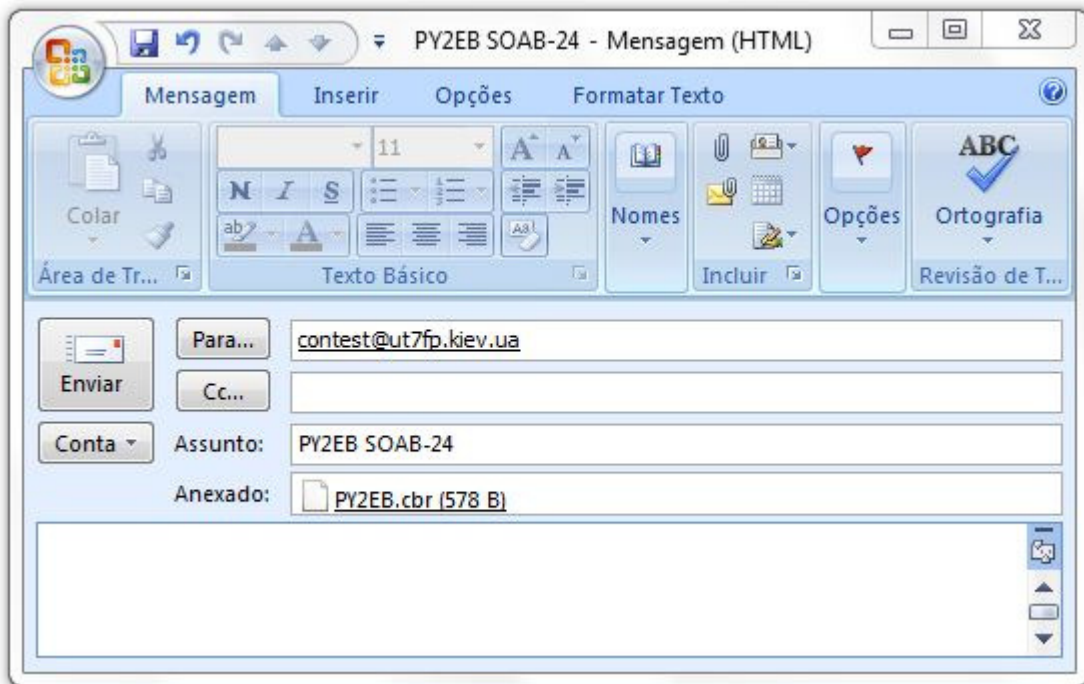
PY2EB SOAB-24 - Mensagem (HTML)

Mensagem Inserir Opções Formatar Texto

Colar
Área de Tr...

11
N I S
Texto Básico

Nomes

Incluir

Opções

ABC
Ortografia
Revisão de T...

Enviar
Para... contest@ut7fp.kiev.ua
Cc...
Conta Assunto: PY2EB SOAB-24
Anexado: PY2EB.cbr (578 B)